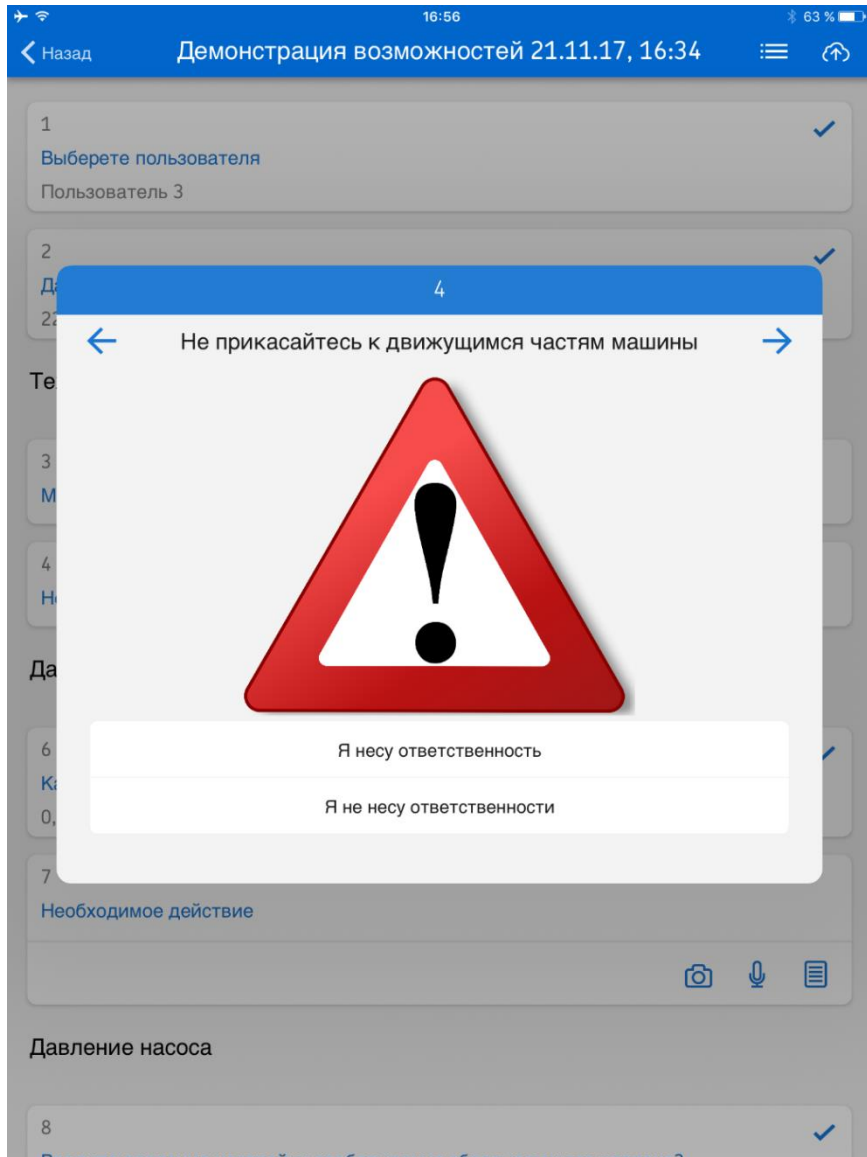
16:56
63 %
Назад
Демонстрация возможностей 21.11.17, 16:34

1
Выберете пользователя
Пользователь 3

2
Д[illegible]
2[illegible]

Те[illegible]

3
М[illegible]

4
Н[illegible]

Да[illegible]

6
К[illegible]
0,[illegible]

4
Не прикасайтесь к движущимся частям машины

Я несу ответственность
Я не несу ответственности

7
Необходимое действие

Давление насоса

8
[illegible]